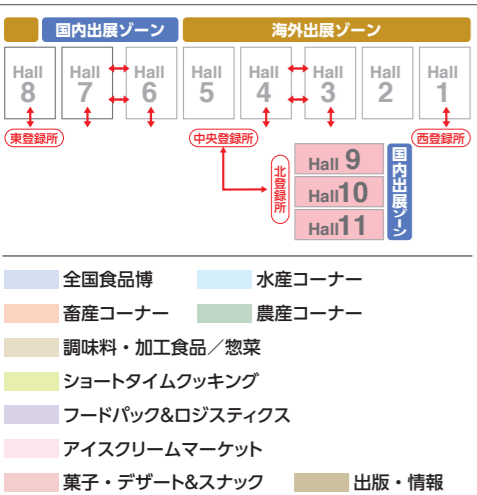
国内出展ゾーン

海外出展ゾーン

Hall 8

Hall 7

Hall 6

Hall 5

Hall 4

Hall 3

Hall 2

Hall 1

東登録所

中央登録所

西登録所

北登録所

Hall 9

Hall 10

Hall 11

国内出展ゾーン

全国食品博

水産コーナー

畜産コーナー

農産コーナー

調味料・加工食品／惣菜

ショートタイムクッキング

フードパック&ロジスティクス

アイスクリームマーケット

菓子・デザート&スナック

出版・情報